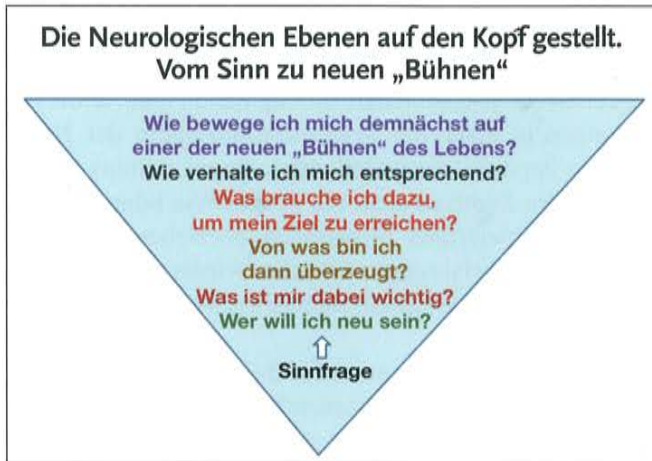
Die Neurologischen Ebenen auf den Kopf gestellt.
Vom Sinn zu neuen „Bühnen“

Wie bewege ich mich demnächst auf einer der neuen „Bühnen“ des Lebens?

Wie verhalte ich mich entsprechend?

Was brauche ich dazu, um mein Ziel zu erreichen?

Von was bin ich dann überzeugt?

Was ist mir dabei wichtig?

Wer will ich neu sein?

⇧

Sinnfrage